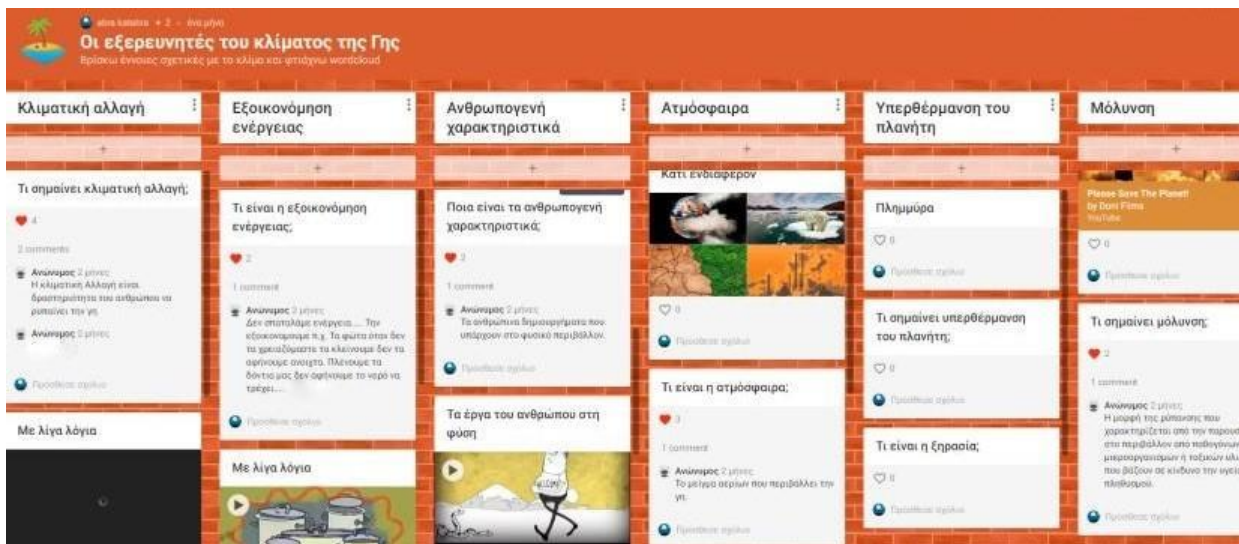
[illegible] • 2 • ένα μήνα

Οι εξερευνητές του κλίματος της Γης

Βρίσκω έννοιες σχετικές με το κλίμα και φτιάχνω wordcloud

Κλιματική αλλαγή

+

Τι σημαίνει κλιματική αλλαγή;

4

2 comments

Ανώνυμος 2 μήνες
Η κλιματική Αλλαγή είναι δραστηριότητα του ανθρώπου να ρυπαίνει την γη

Ανώνυμος 2 μήνες

Προσθέστε σχόλιο

Με λίγα λόγια

Εξοικονόμηση ενέργειας

+

Τι είναι η εξοικονόμηση ενέργειας;

2

1 comment

Ανώνυμος 2 μήνες
Δεν σπαταλάμε ενέργεια.... Την εξοικονομούμε π.χ. Τα φώτα όταν δεν τα χρειαζόμαστε τα κλείνουμε δεν τα αφήνουμε ανοιχτά. Πλένουμε τα δόντια μας δεν αφήνουμε το νερό να τρέχει....

Προσθέστε σχόλιο

Με λίγα λόγια

Ανθρωπογενή χαρακτηριστικά

+

Ποια είναι τα ανθρωπογενή χαρακτηριστικά;

2

1 comment

Ανώνυμος 2 μήνες
Τα ανθρώπινα δημιουργήματα που υπάρχουν στο φυσικό περιβάλλον.

Προσθέστε σχόλιο

Τα έργα του ανθρώπου στη φύση

Ατμόσφαιρα

+

Κάτι ενδιαφέρον

0

Προσθέστε σχόλιο

Τι είναι η ατμόσφαιρα;

3

1 comment

Ανώνυμος 2 μήνες
Το μείγμα αερίων που περιβάλλει την γη.

Προσθέστε σχόλιο

Υπερθέρμανση του πλανήτη

+

Πλημμύρα

0

Προσθέστε σχόλιο

Τι σημαίνει υπερθέρμανση του πλανήτη;

0

Προσθέστε σχόλιο

Τι είναι η ξηρασία;

0

Προσθέστε σχόλιο

Μόλυνση

+

Please Save The Planet!
by Dani Films
YouTube

0

Προσθέστε σχόλιο

Τι σημαίνει μόλυνση;

2

1 comment

Ανώνυμος 2 μήνες
Η μορφή της ρύπανσης που χαρακτηρίζεται από την παρουσία στο περιβάλλον από παθογόνων μικροοργανισμών ή τοξικών ουσ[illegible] που βάζουν σε κίνδυνο την υγεία πληθυσμού.

Προσθέστε σχόλιο